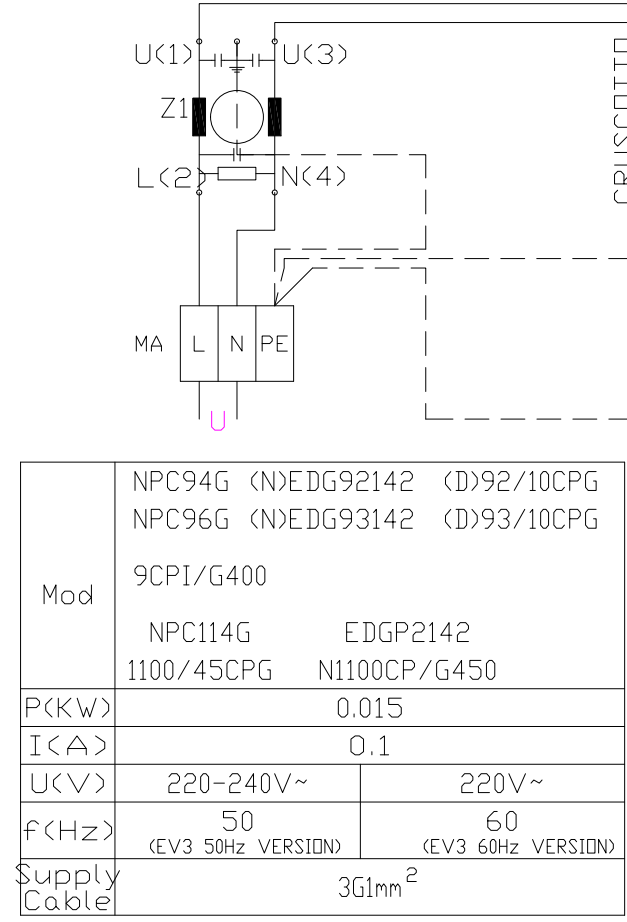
U(1) U(3)

Z1

L(2) N(4)

CRUSCOTTO

MA L N PE

U

| Mod | NPC94G (N)EDG92142 (D)92/10CPG<br>NPC96G (N)EDG93142 (D)93/10CPG<br>9CPI/G400<br>NPC114G EDGP2142<br>1100/45CPG N1100CP/G450 | |
|---|---|---|
| P(KW) | 0.015 | |
| I(A) | 0.1 | |
| U(V) | 220-240V~ | 220V~ |
| f(Hz) | 50<br>(EV3 50Hz VERSION) | 60<br>(EV3 60Hz VERSION) |
| Supply Cable | 3G1mm$^2$ | |